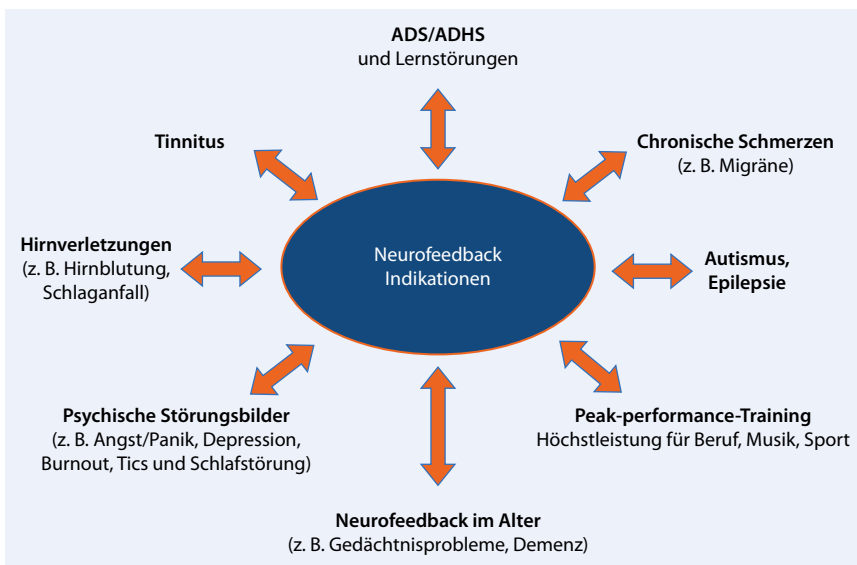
ADS/ADHS
und Lernstörungen

Tinnitus

Chronische Schmerzen
(z. B. Migräne)

Hirnverletzungen
(z. B. Hirnblutung, Schlaganfall)

Neurofeedback Indikationen

Autismus, Epilepsie

Psychische Störungsbilder
(z. B. Angst/Panik, Depression, Burnout, Tics und Schlafstörung)

Peak-performance-Training
Höchstleistung für Beruf, Musik, Sport

Neurofeedback im Alter
(z. B. Gedächtnisprobleme, Demenz)